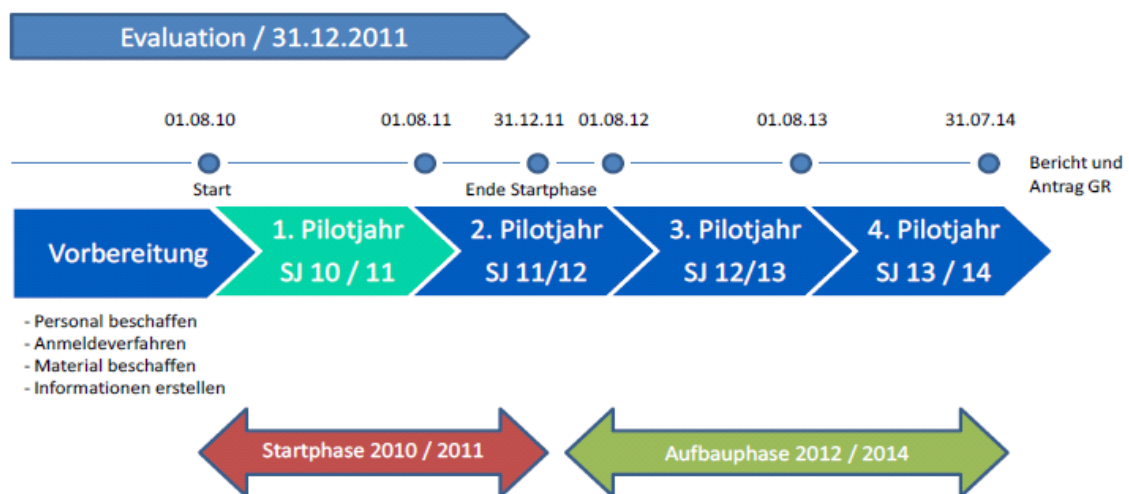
Evaluation / 31.12.2011

01.08.10

01.08.11

31.12.11

01.08.12

01.08.13

31.07.14

Start

Ende Startphase

Bericht und Antrag GR

Vorbereitung

1. Pilotjahr SJ 10 / 11

2. Pilotjahr SJ 11/12

3. Pilotjahr SJ 12/13

4. Pilotjahr SJ 13 / 14

- Personal beschaffen
- Anmeldeverfahren
- Material beschaffen
- Informationen erstellen

Startphase 2010 / 2011

Aufbauphase 2012 / 2014